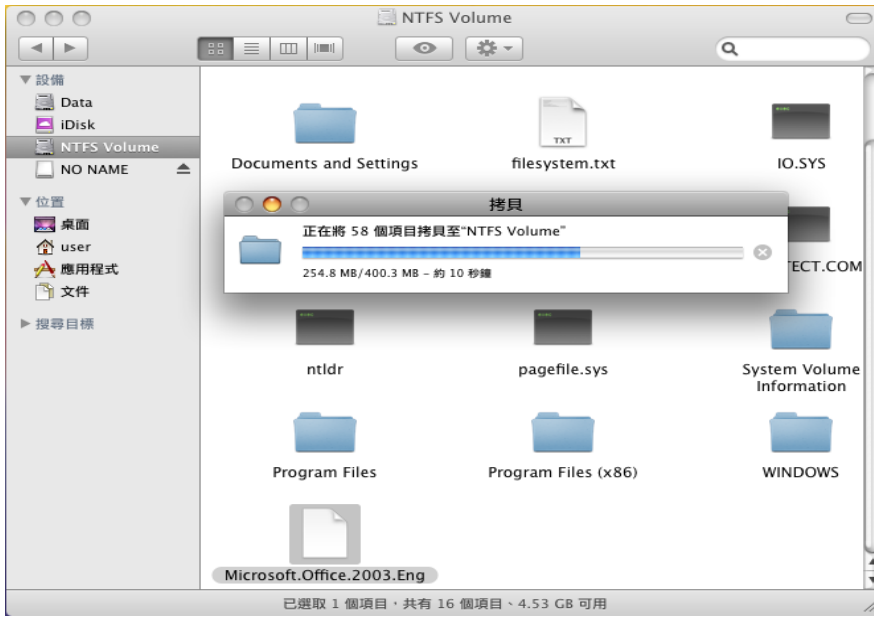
NTFS Volume

▼設備
Data
iDisk
NTFS Volume
NO NAME
▼位置
桌面
user
應用程式
文件
▶搜尋目標

Documents and Settings
TXT
filesystem.txt
IO.SYS

拷貝
正在將 58 個項目拷貝至"NTFS Volume"
254.8 MB/400.3 MB – 約 10 秒鐘

TECT.COM

ntldr
pagefile.sys
System Volume Information
Program Files
Program Files (x86)
WINDOWS
Microsoft.Office.2003.Eng

已選取 1 個項目，共有 16 個項目、4.53 GB 可用